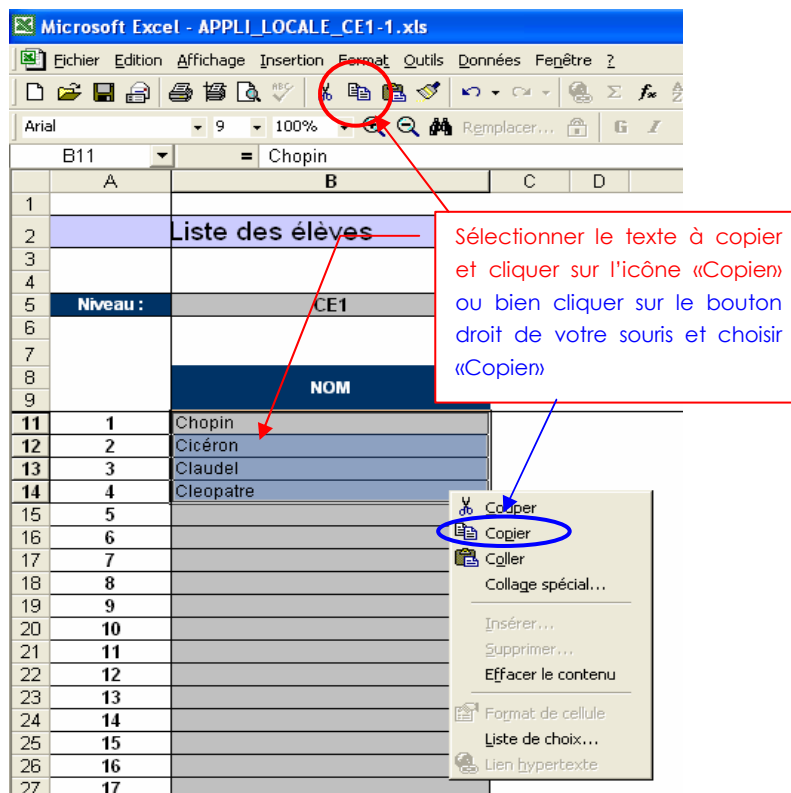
Microsoft Excel - APPLI_LOCALE_CE1-1.xls

Fichier Edition Affichage Insertion Format Outils Données Fenêtre ?

Arial 9 100% Remplacer... G I

B11 = Chopin

| | A | B | C | D |
|---|---|---|---|---|
| 1 | | | | |
| 2 | | Liste des élèves | | |
| 3 | | | | |
| 4 | | | | |
| 5 | Niveau : | CE1 | | |
| 6 | | | | |
| 7 | | | | |
| 8 | | NOM | | |
| 9 | | | | |
| 11 | 1 | Chopin | | |
| 12 | 2 | Cicéron | | |
| 13 | 3 | Claudel | | |
| 14 | 4 | Cleopatre | | |
| 15 | 5 | | | |
| 16 | 6 | | | |
| 17 | 7 | | | |
| 18 | 8 | | | |
| 19 | 9 | | | |
| 20 | 10 | | | |
| 21 | 11 | | | |
| 22 | 12 | | | |
| 23 | 13 | | | |
| 24 | 14 | | | |
| 25 | 15 | | | |
| 26 | 16 | | | |
| 27 | 17 | | | |

Sélectionner le texte à copier et cliquer sur l'icône «Copien» ou bien cliquer sur le bouton droit de votre souris et choisir «Copien»

Couper
Copier
Coller
Collage spécial...
Insérer...
Supprimer...
Effacer le contenu
Format de cellule
Liste de choix...
Lien hypertexte